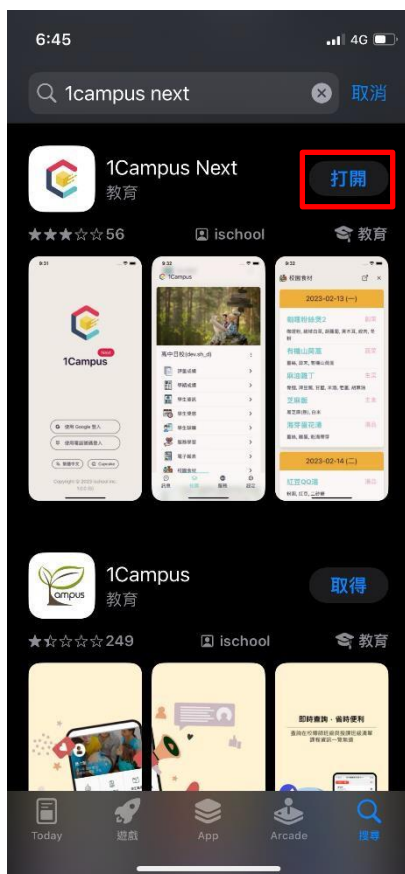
6:45

4G

1campus next

取消

1Campus Next

教育

打開

56

ischool

教育

1Campus

高中日校(dev.sh_d)

2023-02-13 (一)

2023-02-14 (二)

1Campus

教育

取得

249

ischool

教育

即時查詢，省時便利

Today

遊戲

App

Arcade

搜尋